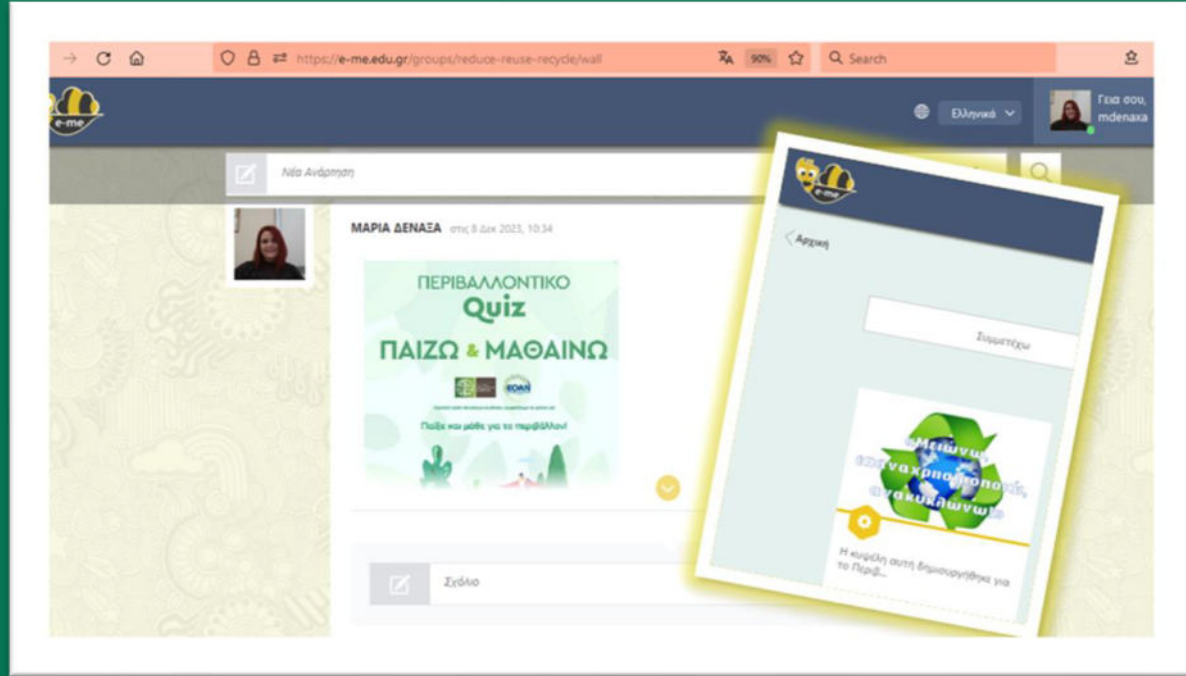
https://e-me.edu.gr/groups/reduce-reuse-recycle/wall

90%

Search

e-me

Ελληνικά

Γεια σου, mdenaxa

Νέα Ανάρτηση

ΜΑΡΙΑ ΔΕΝΑΞΑ στις 8 Δεκ 2023, 10:34

ΠΕΡΙΒΑΛΛΟΝΤΙΚΟ Quiz ΠΑΙΖΩ & ΜΑΘΑΙΝΩ

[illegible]

Παίξε και μάθε για το περιβάλλον!

Σχόλιο

e-me

Αρχική

Συμμετέχω

«Μειώνω, επαναχρησιμοποιώ, ανακυκλώνω»

Η κυψέλη αυτή δημιουργήθηκε για το Περιβ...